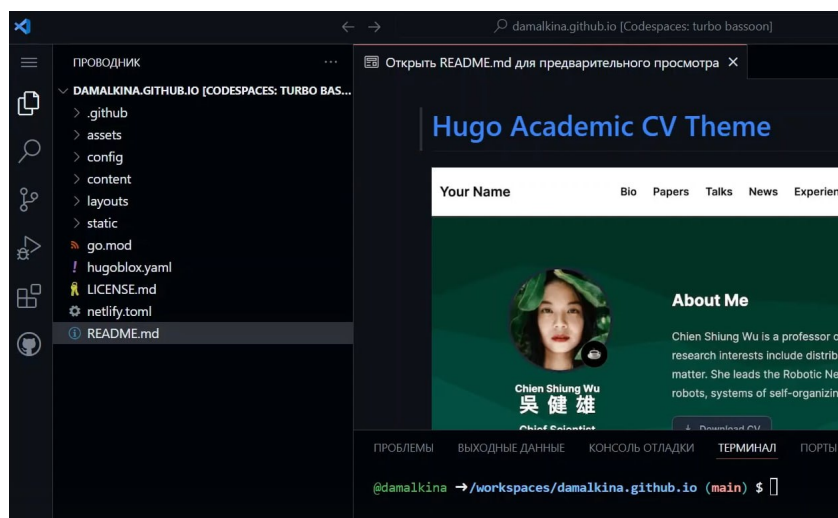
damalkina.github.io [Codespaces: turbo bassoon]

ПРОВОДНИК ...

DAMALKINA.GITHUB.IO [CODESPACES: TURBO BAS...

.github
assets
config
content
layouts
static
go.mod
hugoblox.yaml
LICENSE.md
netlify.toml
README.md

Открыть README.md для предварительного просмотра ×

Hugo Academic CV Theme

Your Name Bio Papers Talks News Experien

About Me

Chien Shiung Wu is a professor o research interests include distrib matter. She leads the Robotic Ne robots, systems of self-organizin

Chien Shiung Wu
吴健雄
Chief Scientist

Download CV

ПРОБЛЕМЫ ВЫХОДНЫЕ ДАННЫЕ КОНСОЛЬ ОТЛАДКИ ТЕРМИНАЛ ПОРТЫ

@damalkina →/workspaces/damalkina.github.io (main) $